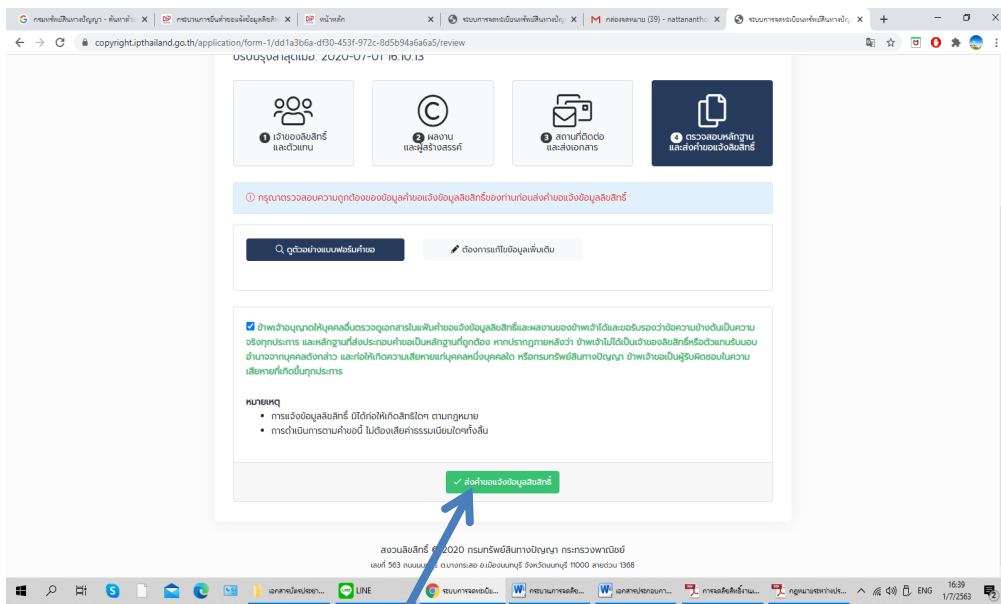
G กรมทรัพย์สินทางปัญญา - ค้นหาด้วย × | DIP กระบวนการยื่นคำขอแจ้งข้อมูลลิขสิท × | DIP หน้าหลัก × | ระบบการจดทะเบียนทรัพย์สินทางปัญ × | M กล่องจดหมาย (39) - nattananth × | ระบบการจดทะเบียนทรัพย์สินทางปัญ × | +

copyright.ipthailand.go.th/application/form-1/dd1a3b6a-df30-453f-972c-8d5b94a6a6a5/review

ปรับปรุงล่าสุดเมื่อ: 2020-07-01 16:10:13

1 เจ้าของลิขสิทธิ์และตัวแทน

2 ผลงานและผู้สร้างสรรค์

3 สถานที่ติดต่อและส่งเอกสาร

4 ตรวจสอบหลักฐานและส่งคำขอแจ้งลิขสิทธิ์

ⓘ กรุณาตรวจสอบความถูกต้องของข้อมูลคำขอแจ้งข้อมูลลิขสิทธิ์ของท่านก่อนส่งคำขอแจ้งข้อมูลลิขสิทธิ์

ดูตัวอย่างแบบฟอร์มคำขอ

ต้องการแก้ไขข้อมูลเพิ่มเติม

ข้าพเจ้าอนุญาตให้บุคคลอื่นตรวจดูเอกสารในแฟ้มคำขอแจ้งข้อมูลลิขสิทธิ์และผลงานของข้าพเจ้าได้และขอรับรองว่าข้อความข้างต้นเป็นความจริงทุกประการ และหลักฐานที่ส่งประกอบคำขอเป็นหลักฐานที่ถูกต้อง หากปรากฏภายหลังว่า ข้าพเจ้าไม่ได้เป็นเจ้าของลิขสิทธิ์หรือตัวแทนรับมอบอำนาจจากบุคคลดังกล่าว และก่อให้เกิดความเสียหายแก่บุคคลหนึ่งบุคคลใด หรือกรมทรัพย์สินทางปัญญา ข้าพเจ้ายอมเป็นผู้รับผิดชอบในความเสียหายที่เกิดขึ้นทุกประการ

หมายเหตุ
• การแจ้งข้อมูลลิขสิทธิ์ มิได้ก่อให้เกิดสิทธิใดๆ ตามกฎหมาย
• การดำเนินการตามคำขอนี้ ไม่ต้องเสียค่าธรรมเนียมใดๆทั้งสิ้น

ส่งคำขอแจ้งข้อมูลลิขสิทธิ์

สงวนลิขสิทธิ์ © 2020 กรมทรัพย์สินทางปัญญา กระทรวงพาณิชย์
เลขที่ 563 ถนนนนทบุรี ตำบลบางกระสอ อำเภอเมืองนนทบุรี จังหวัดนนทบุรี 11000 สายด่วน 1368

เอกสารนโยบายข... | LINE | ระบบการจดทะเบียน... | กระบวนการจดลิข... | เอกสารประกอบกา... | การจดลิขสิทธิ์งาน... | กฎหมายระหว่างประ... | ENG | 16:39 1/7/2563